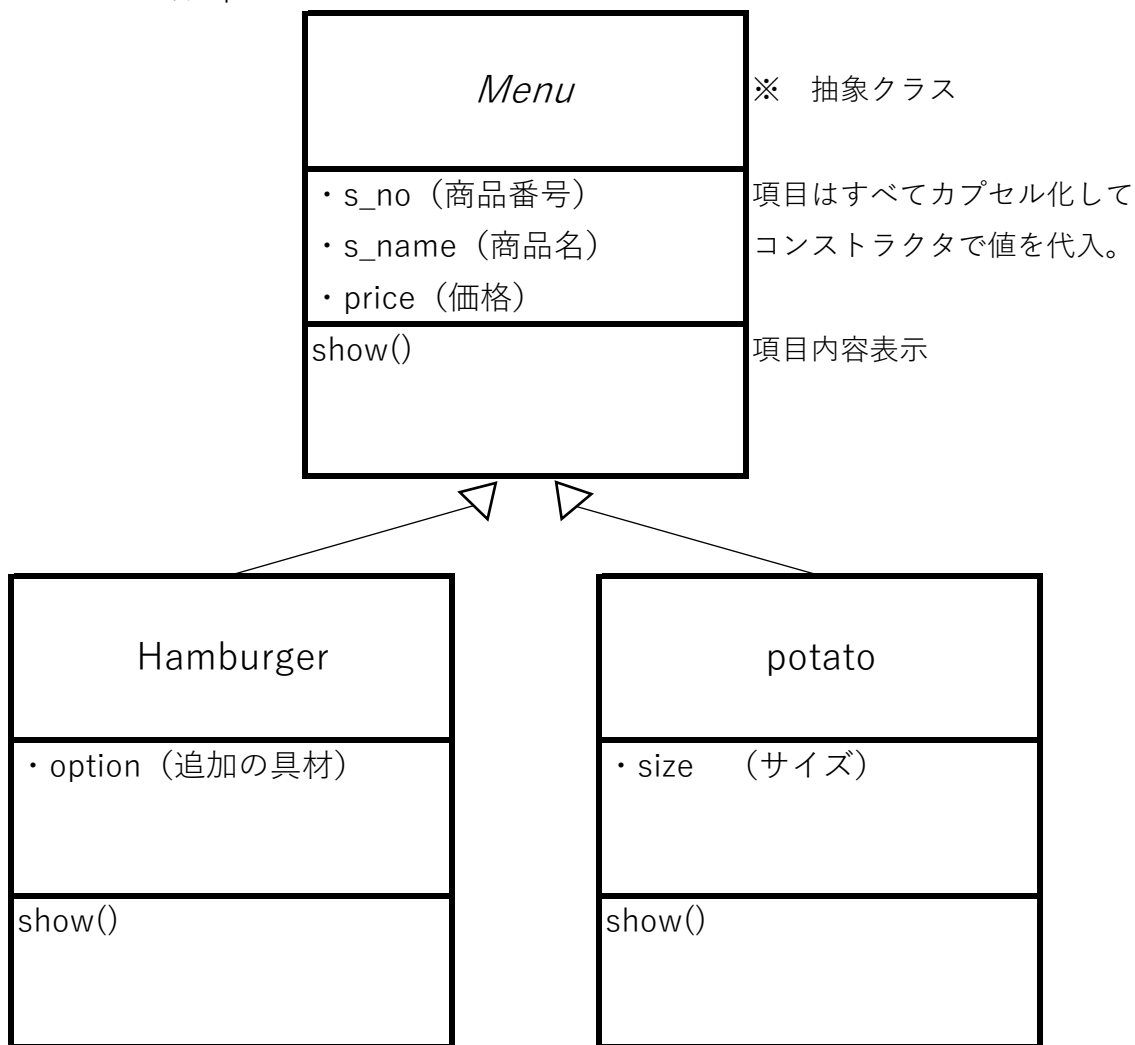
Menu

※ 抽象クラス

・s_no（商品番号）
・s_name（商品名）
・price（価格）

項目はすべてカプセル化して
コンストラクタで値を代入。

show()

項目内容表示

Hamburger

・option（追加の具材）

show()

potato

・size （サイズ）

show()